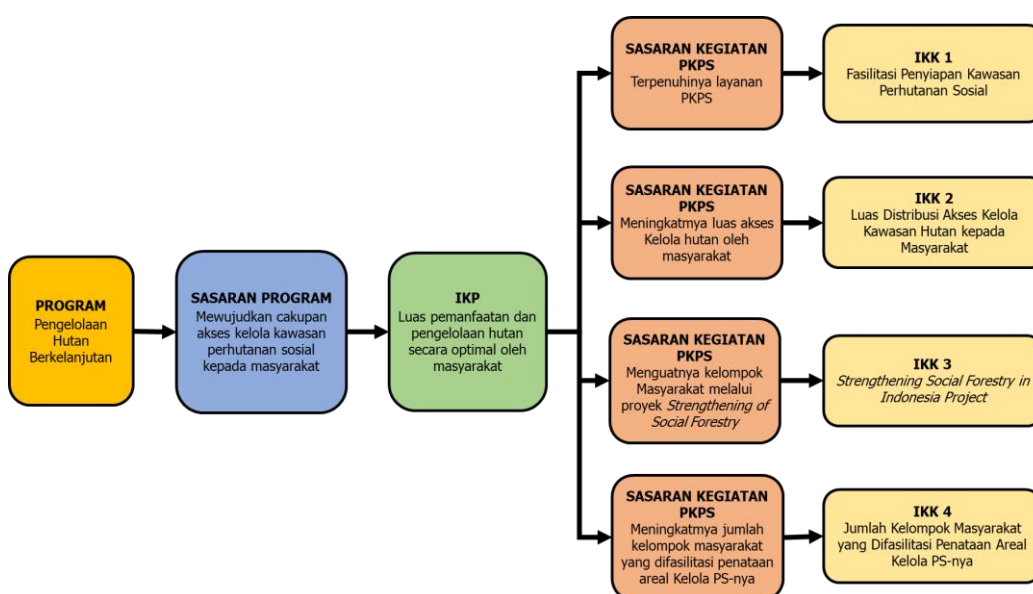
PROGRAM
Pengelolaan Hutan Berkelanjutan

SASARAN PROGRAM
Mewujudkan cakupan akses kelola kawasan perhutanan sosial kepada masyarakat

IKP
Luas pemanfaatan dan pengelolaan hutan secara optimal oleh masyarakat

SASARAN KEGIATAN PKPS
Terpenuhinya layanan PKPS

IKK 1
Fasilitasi Penyiapan Kawasan Perhutanan Sosial

SASARAN KEGIATAN PKPS
Meningkatmya luas akses Kelola hutan oleh masyarakat

IKK 2
Luas Distribusi Akses Kelola Kawasan Hutan kepada Masyarakat

SASARAN KEGIATAN PKPS
Menguatnya kelompok Masyarakat melalui proyek Strengthening of Social Forestry

IKK 3
Strengthening Social Forestry in Indonesia Project

SASARAN KEGIATAN PKPS
Meningkatmya jumlah kelompok masyarakat yang difasilitasi penataan areal Kelola PS-nya

IKK 4
Jumlah Kelompok Masyarakat yang Difasilitasi Penataan Areal Kelola PS-nya